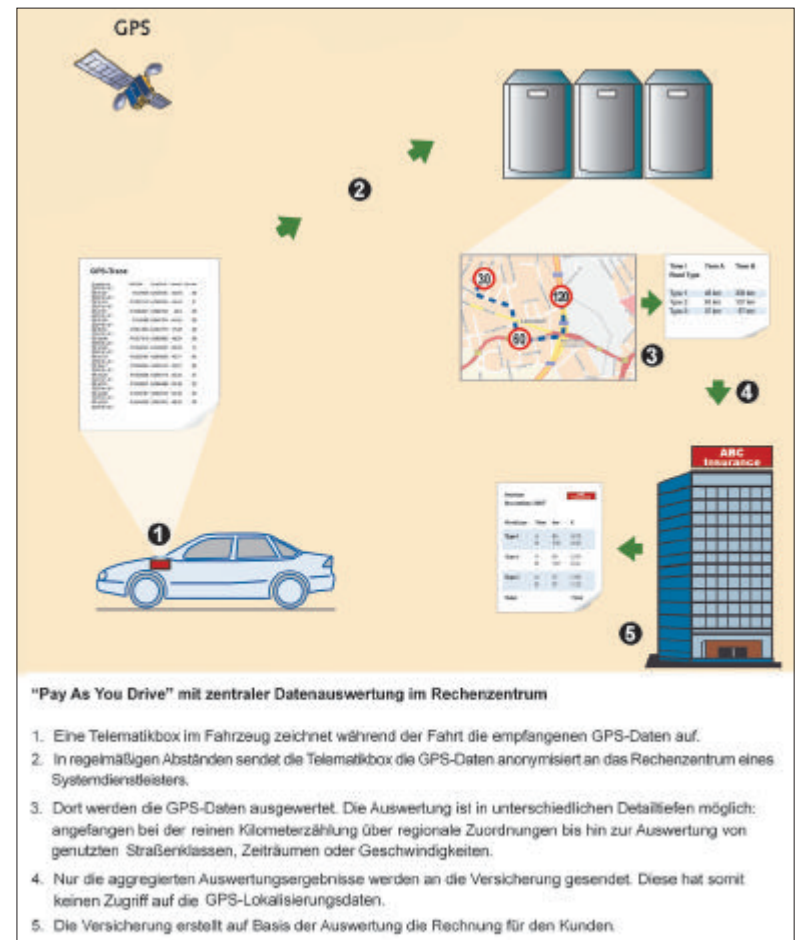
GPS

2

GPS-Trace

30

120

80

Time / Road Type | Time A | Time B

Type 1 | 45 km | 333 km
Type 2 | 95 km | 157 km
Type 3 | 37 km | 87 km

3

4

ABC Insurance

1

5

"Pay As You Drive" mit zentraler Datenauswertung im Rechenzentrum

1. Eine Telematikbox im Fahrzeug zeichnet während der Fahrt die empfangenen GPS-Daten auf.

2. In regelmäßigen Abständen sendet die Telematikbox die GPS-Daten anonymisiert an das Rechenzentrum eines Systemdienstleisters.

3. Dort werden die GPS-Daten ausgewertet. Die Auswertung ist in unterschiedlichen Detailtiefen möglich: angefangen bei der reinen Kilometerzählung über regionale Zuordnungen bis hin zur Auswertung von genutzten Straßenklassen, Zeiträumen oder Geschwindigkeiten.

4. Nur die aggregierten Auswertungsergebnisse werden an die Versicherung gesendet. Diese hat somit keinen Zugriff auf die GPS-Lokalisierungsdaten.

5. Die Versicherung erstellt auf Basis der Auswertung die Rechnung für den Kunden.